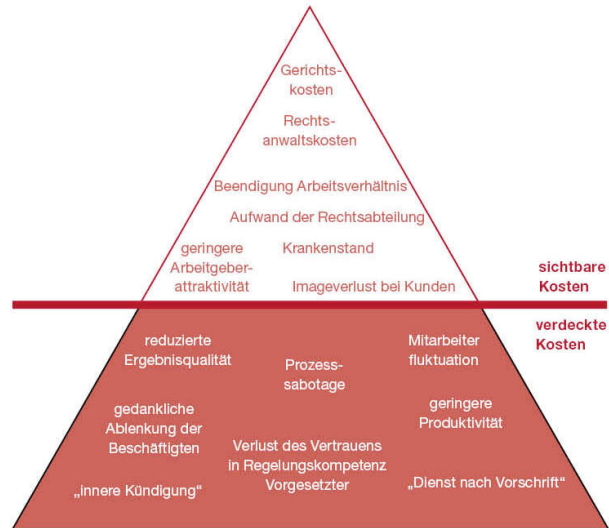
Gerichtskosten

Rechtsanwaltskosten

Beendigung Arbeitsverhältnis

Aufwand der Rechtsabteilung

geringere Arbeitgeberattraktivität

Krankenstand

Imageverlust bei Kunden

sichtbare Kosten

verdeckte Kosten

reduzierte Ergebnisqualität

Prozesssabotage

Mitarbeiter fluktuation

gedankliche Ablenkung der Beschäftigten

geringere Produktivität

Verlust des Vertrauens in Regelungskompetenz Vorgesetzter

„innere Kündigung“

„Dienst nach Vorschrift“